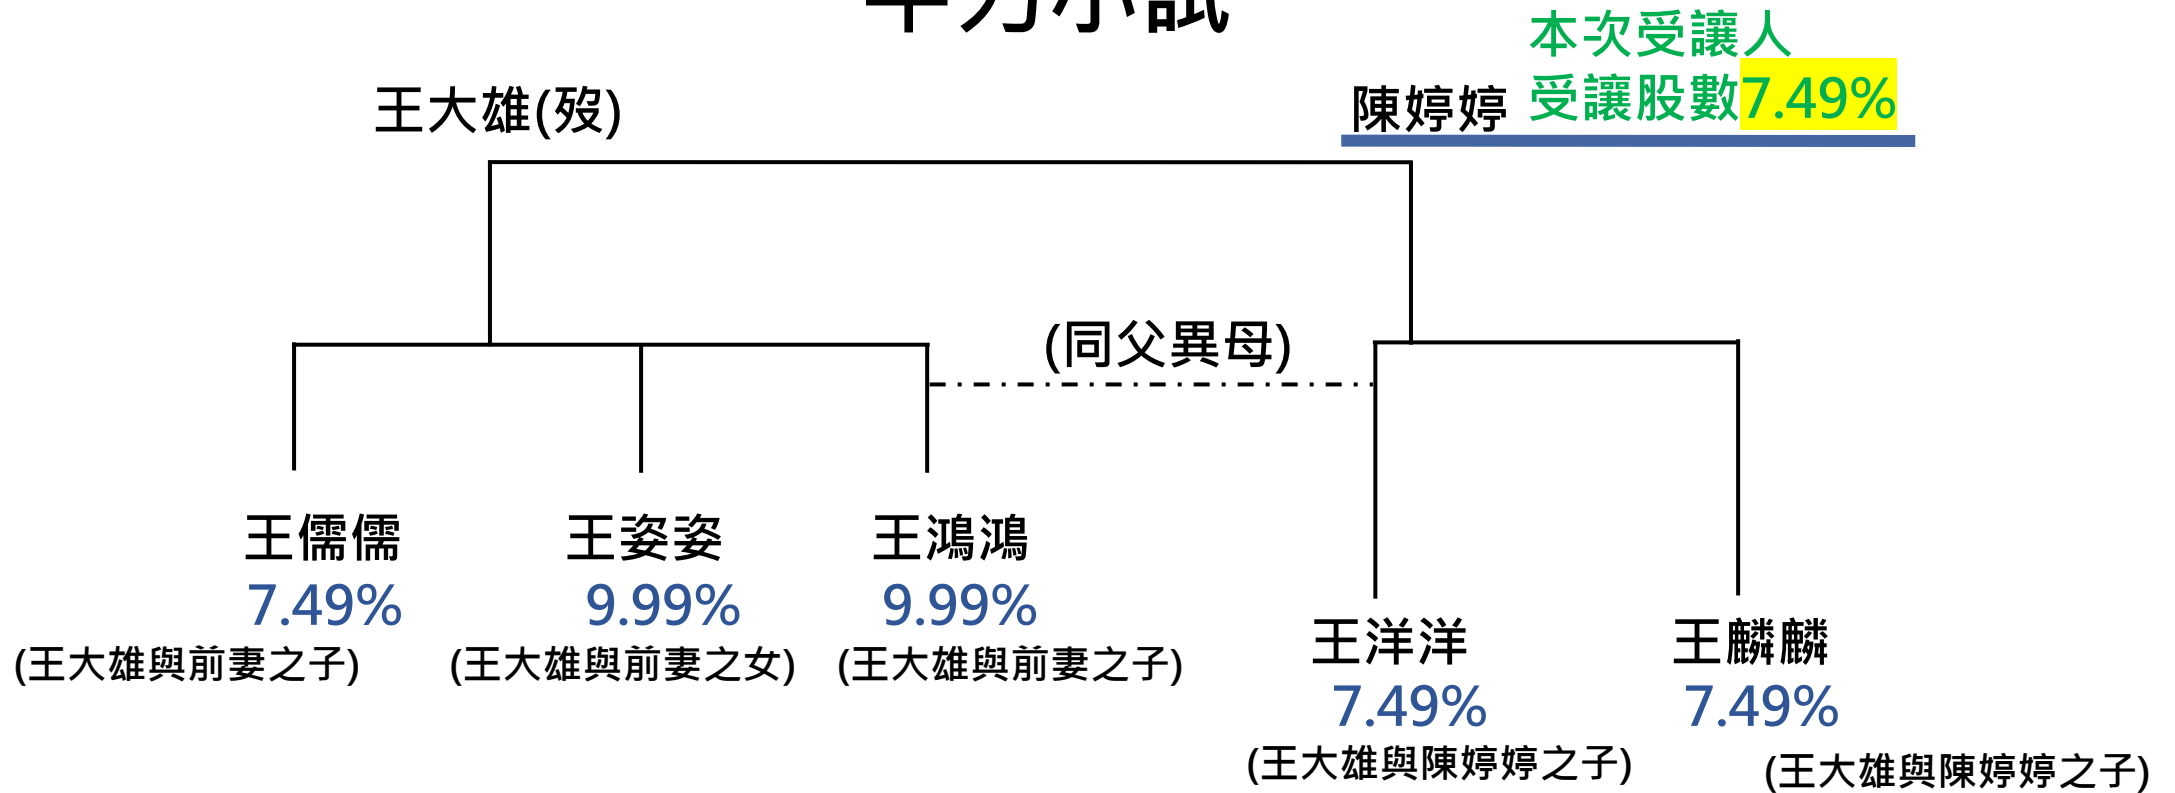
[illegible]

本次受讓人
受讓股數7.49%

王大雄(歿)

陳婷婷

(同父異母)

王儒儒
7.49%
(王大雄與前妻之子)

王姿姿
9.99%
(王大雄與前妻之女)

王鴻鴻
9.99%
(王大雄與前妻之子)

王洋洋
7.49%
(王大雄與陳婷婷之子)

王麟麟
7.49%
(王大雄與陳婷婷之子)